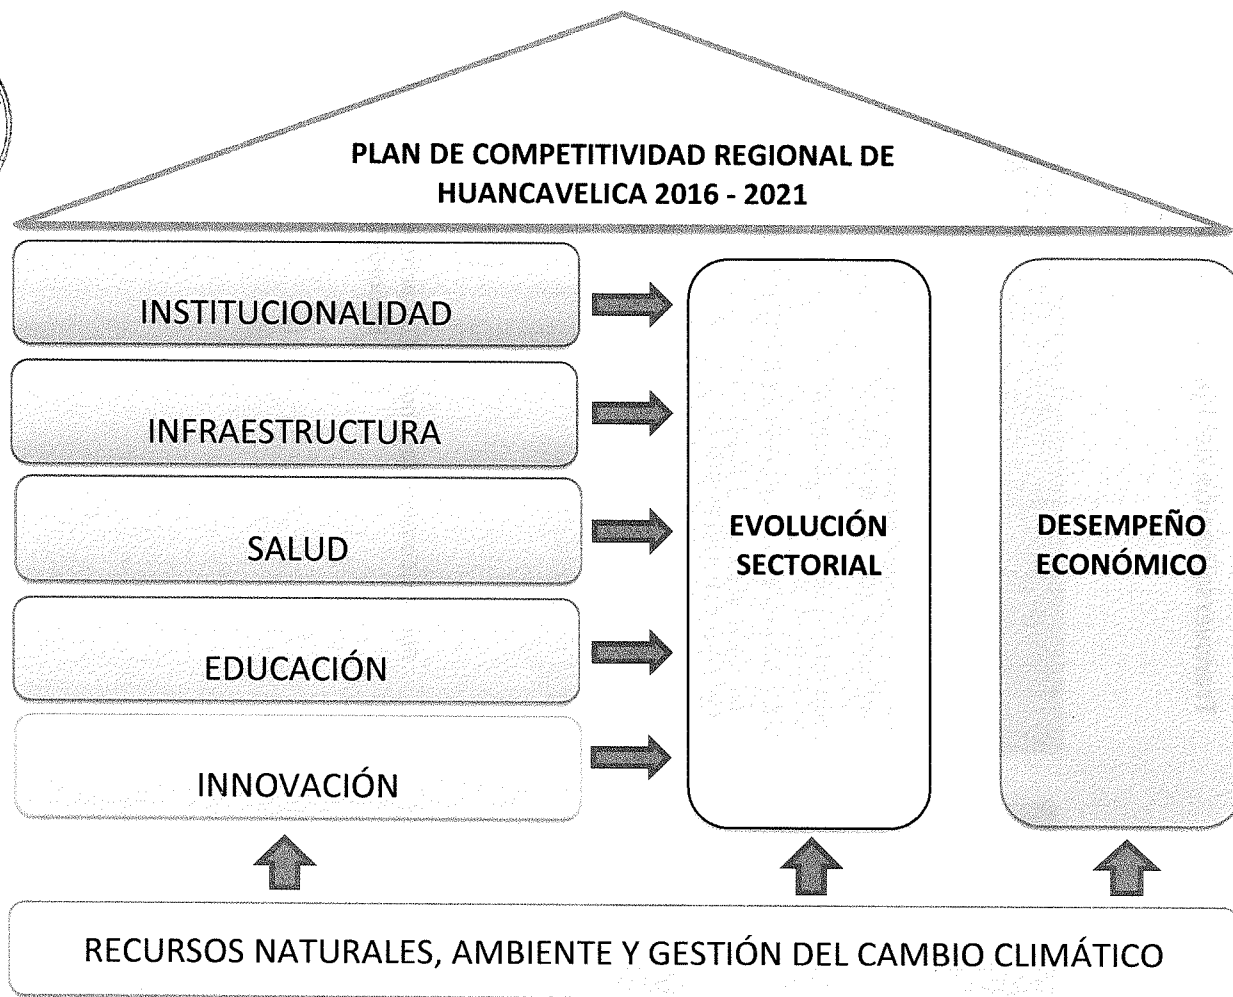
PLAN DE COMPETITIVIDAD REGIONAL DE HUANCAVELICA 2016 - 2021

INSTITUCIONALIDAD

INFRAESTRUCTURA

SALUD

EDUCACIÓN

INNOVACIÓN

EVOLUCIÓN SECTORIAL

DESEMPEÑO ECONÓMICO

RECURSOS NATURALES, AMBIENTE Y GESTIÓN DEL CAMBIO CLIMÁTICO